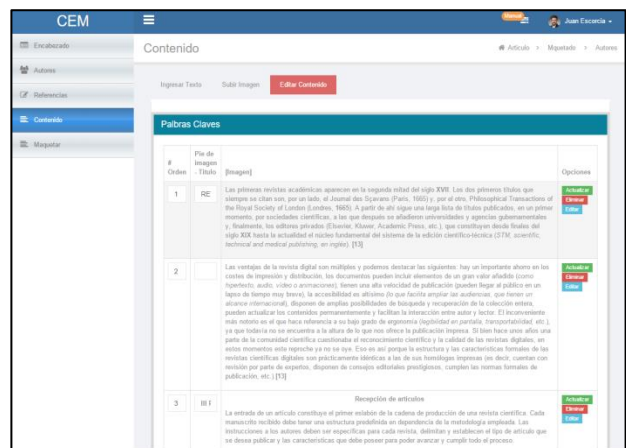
CEM

Manual

Juan Escorcia

Encabezado

Autores

Referencias

Contenido

Maquetar

Contenido

Artículo > Maquetado > Autores

Ingresar Texto

Subir Imagen

Editar Contenido

Palbras Claves

| # Orden | Pie de imagen - Titulo | [Imagen] | Opciones |
|---|---|---|---|
| 1 | RE | Las primeras revistas académicas aparecen en la segunda mitad del siglo XVII. Los dos primeros títulos que siempre se citan son, por un lado, el Journal des Sçavans (París, 1665) y, por el otro, Philosophical Transactions of the Royal Society of London (Londres, 1665). A partir de ahí sigue una larga lista de títulos publicados, en un primer momento, por sociedades científicas, a las que después se añadieron universidades y agencias gubernamentales y, finalmente, los editores privados (Elsevier, Kluwer, Academic Press, etc.), que constituyen desde finales del siglo XIX hasta la actualidad el núcleo fundamental del sistema de la edición científico-técnica (STM, scientific, technical and medical publishing, en inglés). [13] | Actualizar Eliminar Editar |
| 2 | | Las ventajas de la revista digital son múltiples y podemos destacar las siguientes: hay un importante ahorro en los costes de impresión y distribución, los documentos pueden incluir elementos de un gran valor añadido (como hipertexto, audio, vídeo o animaciones), tienen una alta velocidad de publicación (pueden llegar al público en un lapso de tiempo muy breve), la accesibilidad es altísima (lo que facilita ampliar las audiencias, que tienen un alcance internacional), disponen de amplias posibilidades de búsqueda y recuperación de la colección entera, pueden actualizar los contenidos permanentemente y facilitan la interacción entre autor y lector. El inconveniente más notorio es el que hace referencia a su bajo grado de ergonomía (legibilidad en pantalla, transportabilidad, etc.), ya que todavía no se encuentra a la altura de lo que nos ofrece la publicación impresa. Si bien hace unos años una parte de la comunidad científica cuestionaba el reconocimiento científico y la calidad de las revistas digitales, en estos momentos este reproche ya no se oye. Eso es así porque la estructura y las características formales de las revistas científicas digitales son prácticamente idénticas a las de sus homólogas impresas (es decir, cuentan con revisión por parte de expertos, disponen de consejos editoriales prestigiosos, cumplen las normas formales de publicación, etc.) [13] | Actualizar Eliminar Editar |
| 3 | III I | Recepción de artículos La entrada de un artículo constituye el primer eslabón de la cadena de producción de una revista científica. Cada manuscrito recibido debe tener una estructura predefinida en dependencia de la metodología empleada. Las instrucciones a los autores deben ser específicas para cada revista, delimitan y establecen el tipo de artículo que se desee publicar y las características que debe poseer para poder avanzar y cumplir todo el proceso. | Actualizar Eliminar Editar |